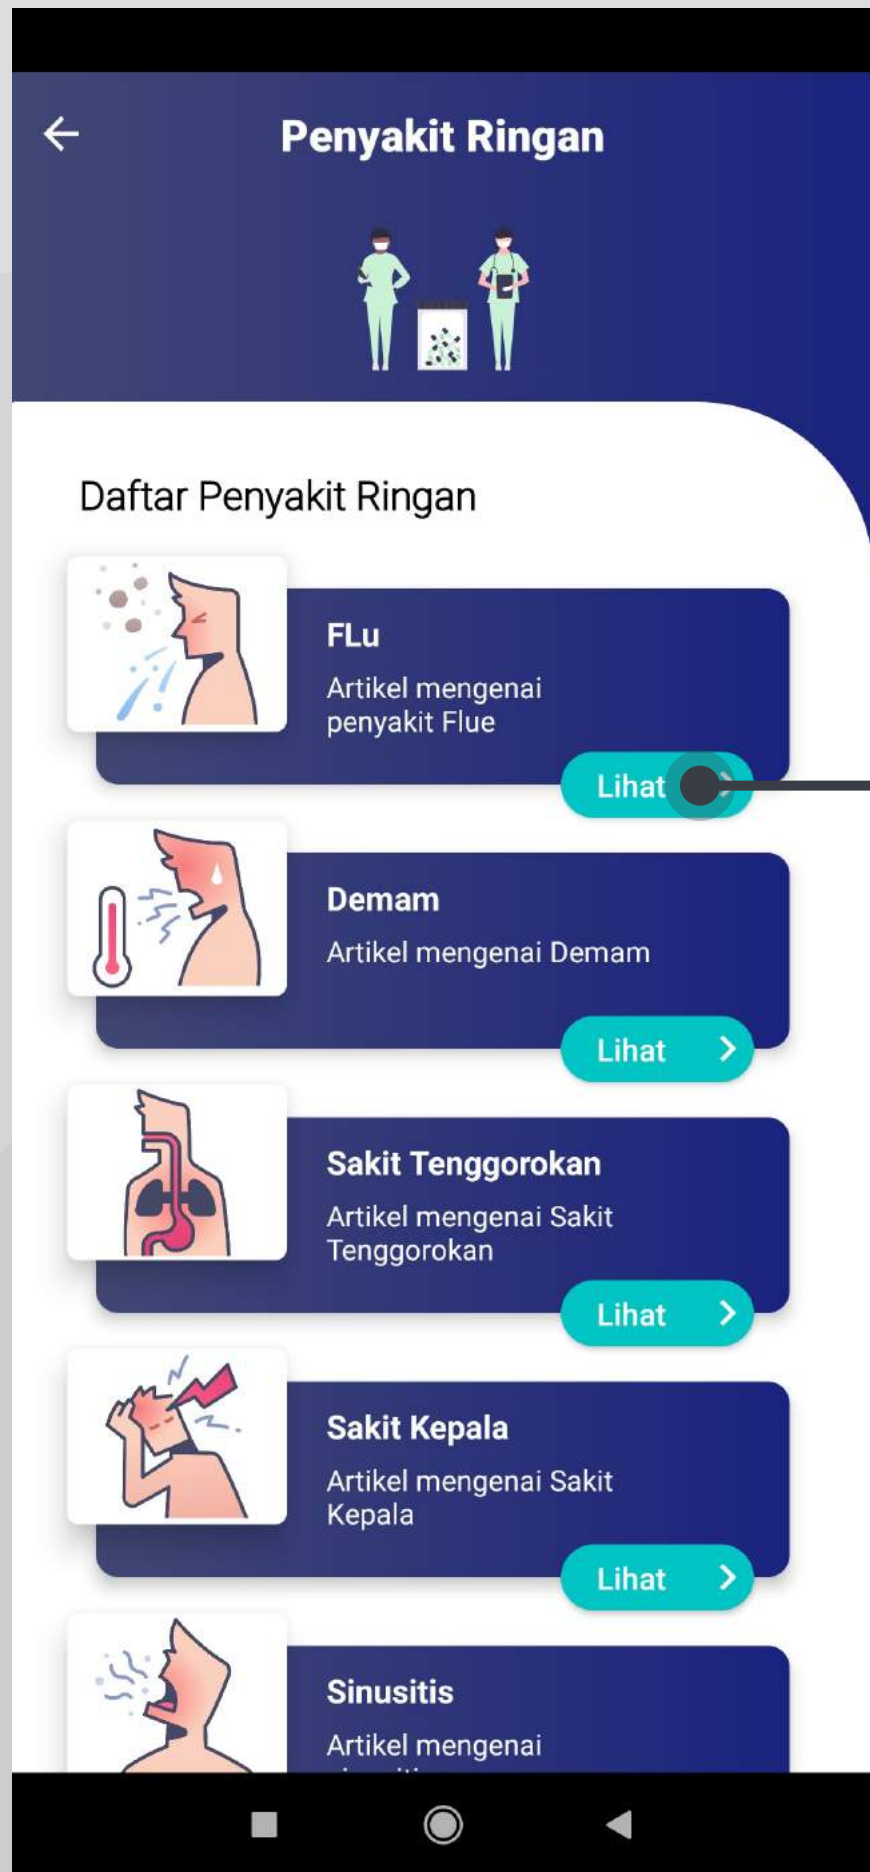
Penyakit Ringan

Daftar Penyakit Ringan

FLu
Artikel mengenai penyakit Flue
Lihat

Demam
Artikel mengenai Demam
Lihat

Sakit Tenggorokan
Artikel mengenai Sakit Tenggorokan
Lihat

Sakit Kepala
Artikel mengenai Sakit Kepala
Lihat

Sinusitis
Artikel mengenai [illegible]